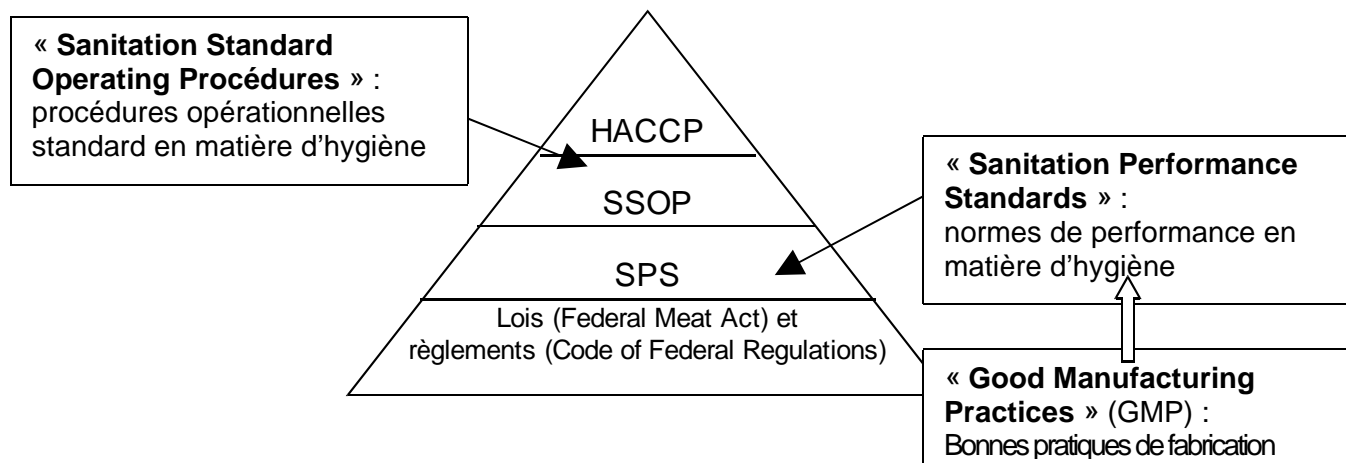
« **Sanitation Standard Operating Procédures** » : procédures opérationnelles standard en matière d'hygiène

HACCP

SSOP

SPS

Lois (Federal Meat Act) et règlements (Code of Federal Regulations)

« **Sanitation Performance Standards** » : normes de performance en matière d'hygiène

« **Good Manufacturing Practices** » (GMP) : Bonnes pratiques de fabrication